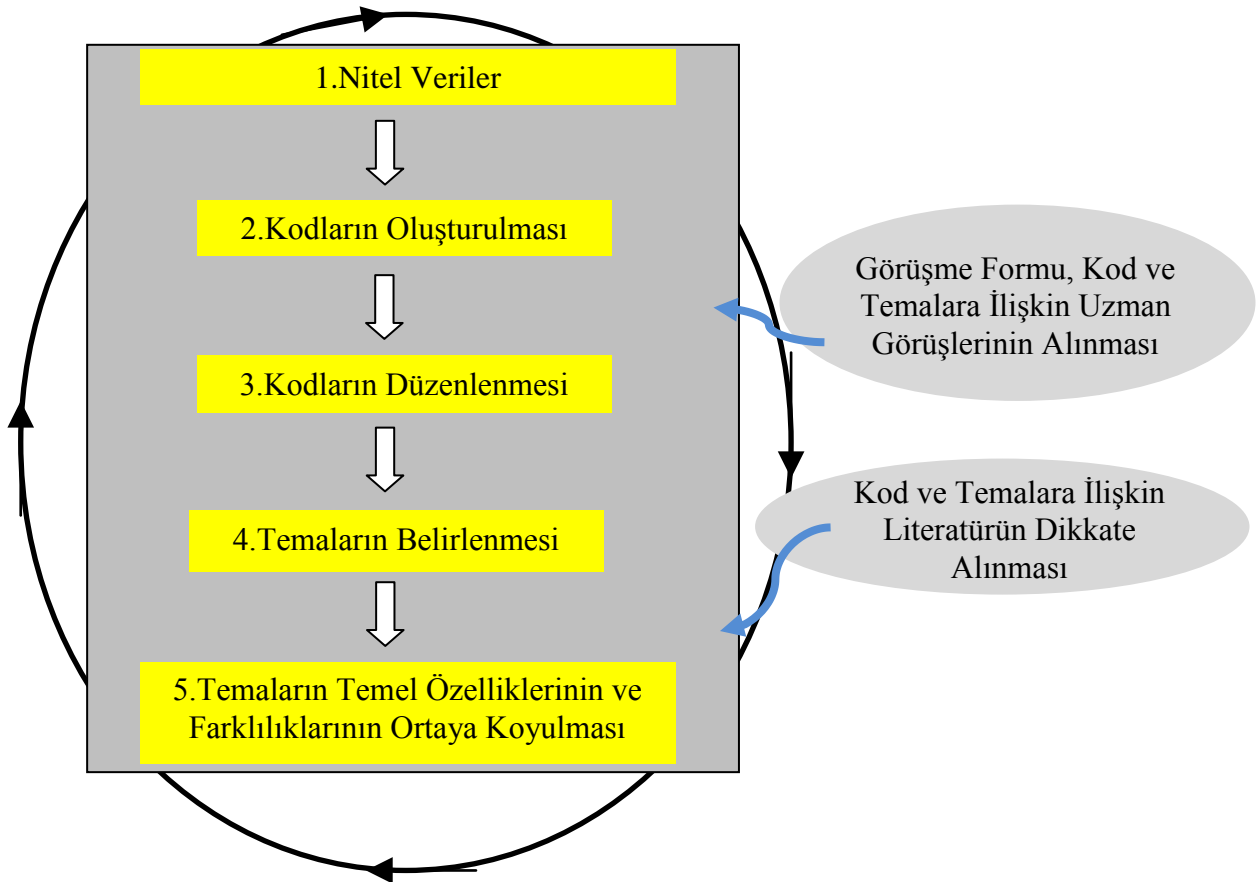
1.Nitel Veriler

2.Kodların Oluşturulması

3.Kodların Düzenlenmesi

4.Temaların Belirlenmesi

5.Temaların Temel Özelliklerinin ve Farklılıklarının Ortaya Koyulması

Görüşme Formu, Kod ve Temalara İlişkin Uzman Görüşlerinin Alınması

Kod ve Temalara İlişkin Literatürün Dikkate Alınması